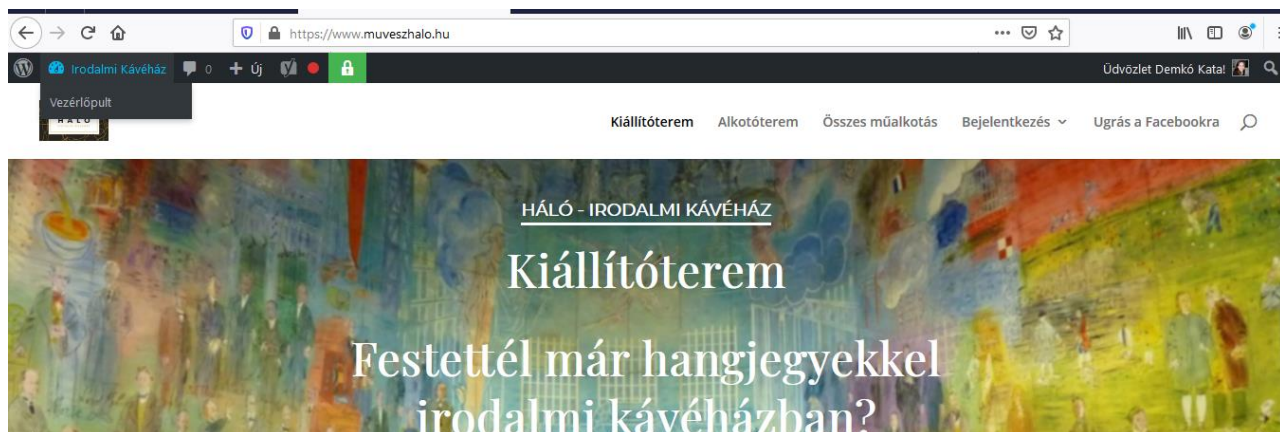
https://www.muveszhalo.hu

Irodalmi Kávéház 0 Új

Vezérlőpult

Üdvözlet Demkó Kata!

HÁLÓ

Kiállítóterem Alkotóterem Összes műalkotás Bejelentkezés Ugrás a Facebookra

HÁLÓ - IRODALMI KÁVÉHÁZ

Kiállítóterem

Festettél már hangjegyekkel irodalmi kávéházban?